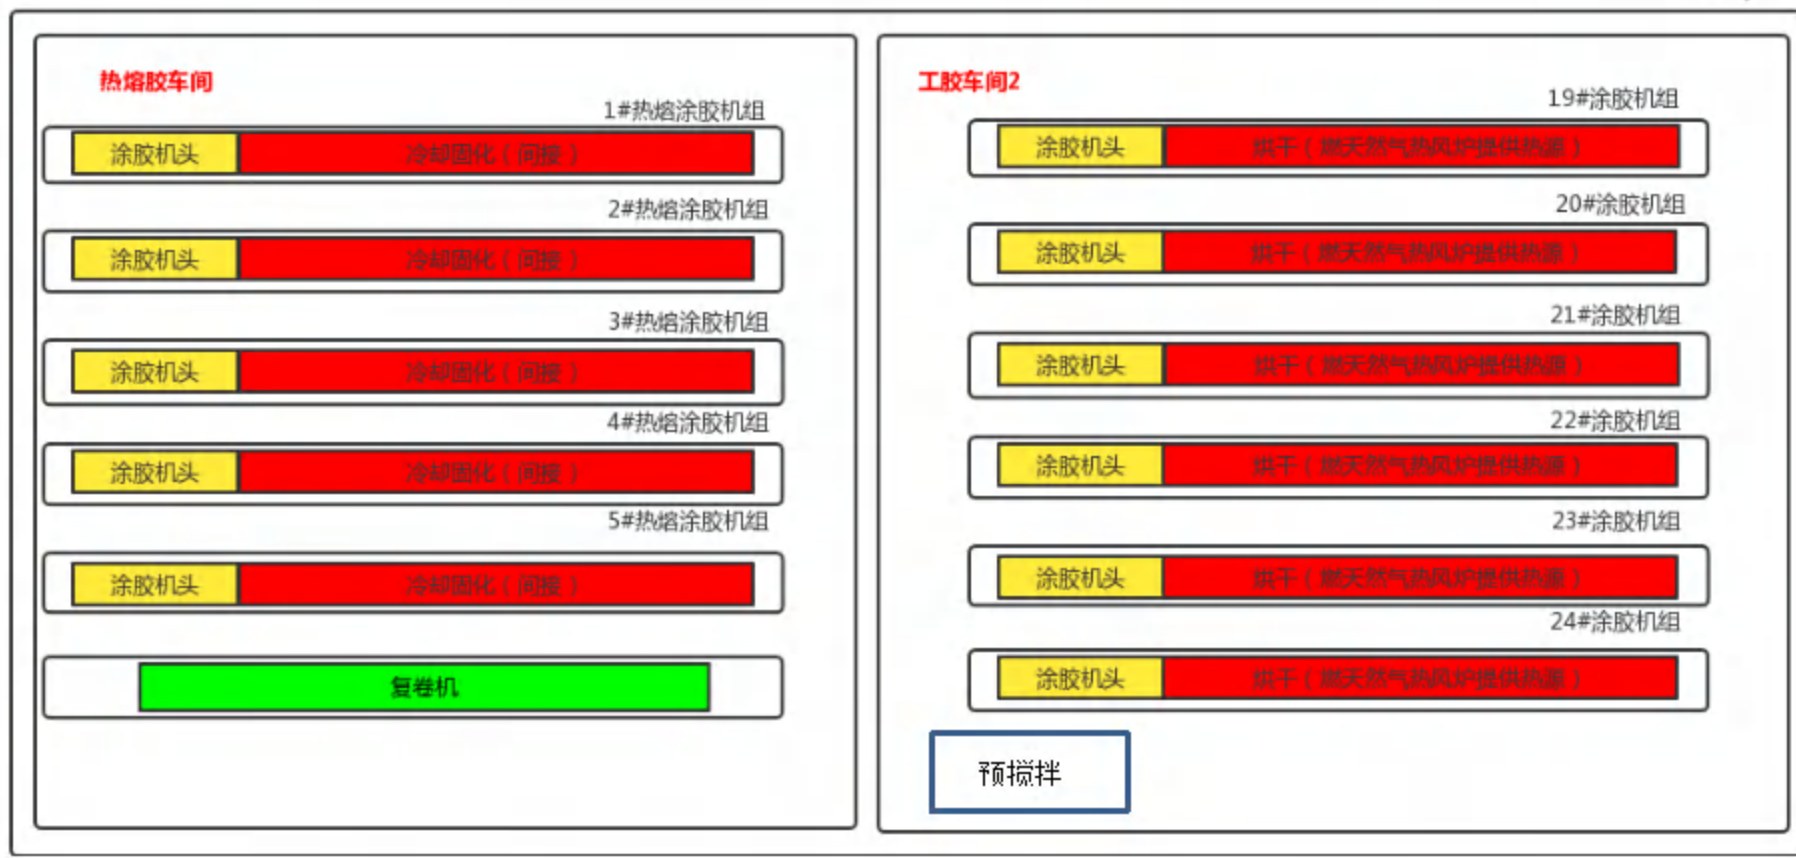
热熔胶车间

1#热熔涂胶机组

涂胶机头 冷却固化（间接）

2#热熔涂胶机组

涂胶机头 冷却固化（间接）

3#热熔涂胶机组

涂胶机头 冷却固化（间接）

4#热熔涂胶机组

涂胶机头 冷却固化（间接）

5#热熔涂胶机组

涂胶机头 冷却固化（间接）

复卷机

工胶车间2

19#涂胶机组

涂胶机头 烘干（燃天然气热风炉提供热源）

20#涂胶机组

涂胶机头 烘干（燃天然气热风炉提供热源）

21#涂胶机组

涂胶机头 烘干（燃天然气热风炉提供热源）

22#涂胶机组

涂胶机头 烘干（燃天然气热风炉提供热源）

23#涂胶机组

涂胶机头 烘干（燃天然气热风炉提供热源）

24#涂胶机组

涂胶机头 烘干（燃天然气热风炉提供热源）

预搅拌